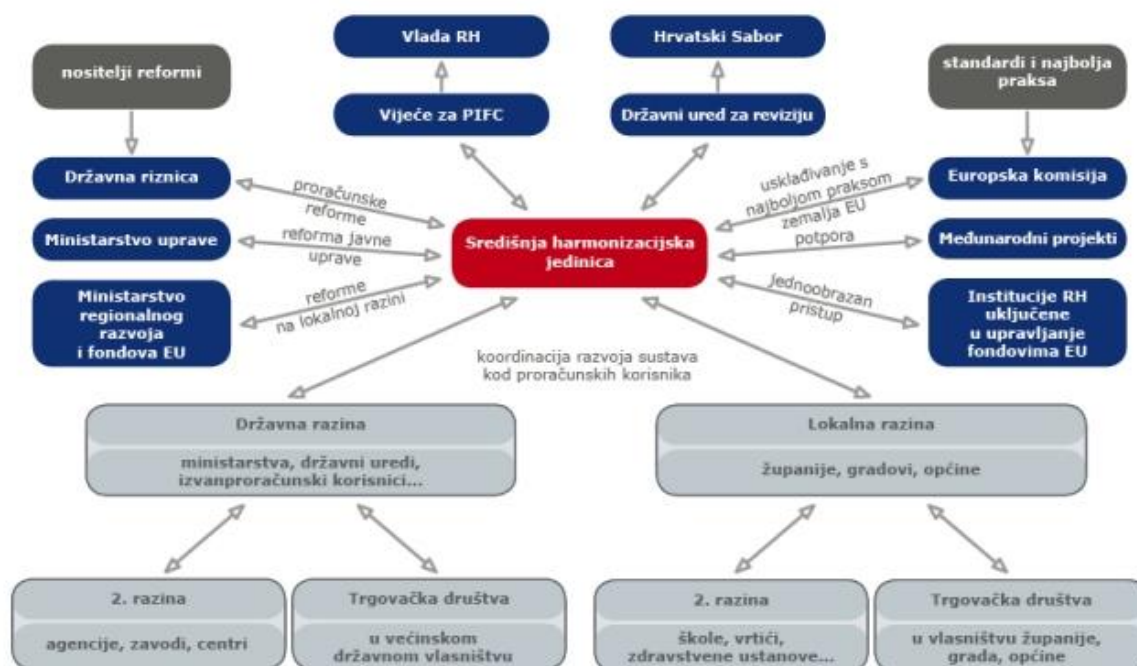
Vlada RH

Hrvatski Sabor

nositelji reformi

Vijeće za PIFC

Državni ured za reviziju

standardi i najbolja praksa

Državna riznica

proračunske reforme

usklađivanje s najboljom praksom zemalja EU

Europska komisija

Ministarstvo uprave

reforma javne uprave

Središnja harmonizacijska jedinica

potpora

Međunarodni projekti

Ministarstvo regionalnog razvoja i fondova EU

reforme na lokalnoj razini

jednoobrazan pristup

Institucije RH uključene u upravljanje fondovima EU

koordinacija razvoja sustava kod proračunskih korisnika

Državna razina

ministarstva, državni uredi, izvanproračunski korisnici...

Lokalna razina

županije, gradovi, općine

2. razina

agencije, zavodi, centri

Trgovačka društva

u večinskom državnom vlasništvu

2. razina

škole, vrtići, zdravstvene ustanove...

Trgovačka društva

u vlasništvu županije, grada, općine